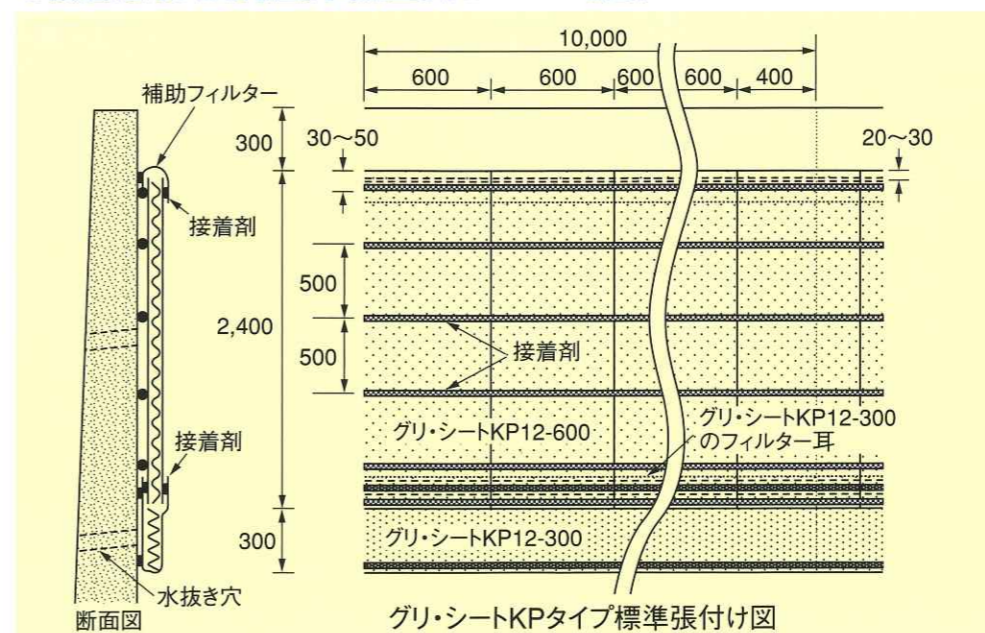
10,000

600
600
600
600
400

補助フィルター

300
30～50
20～30

接着剤

500

2,400

500

接着剤

接着剤

グリ・シートKP12-600

グリ・シートKP12-300 のフィルター耳

300

グリ・シートKP12-300

水抜き穴

断面図

グリ・シートKPタイプ標準張付け図